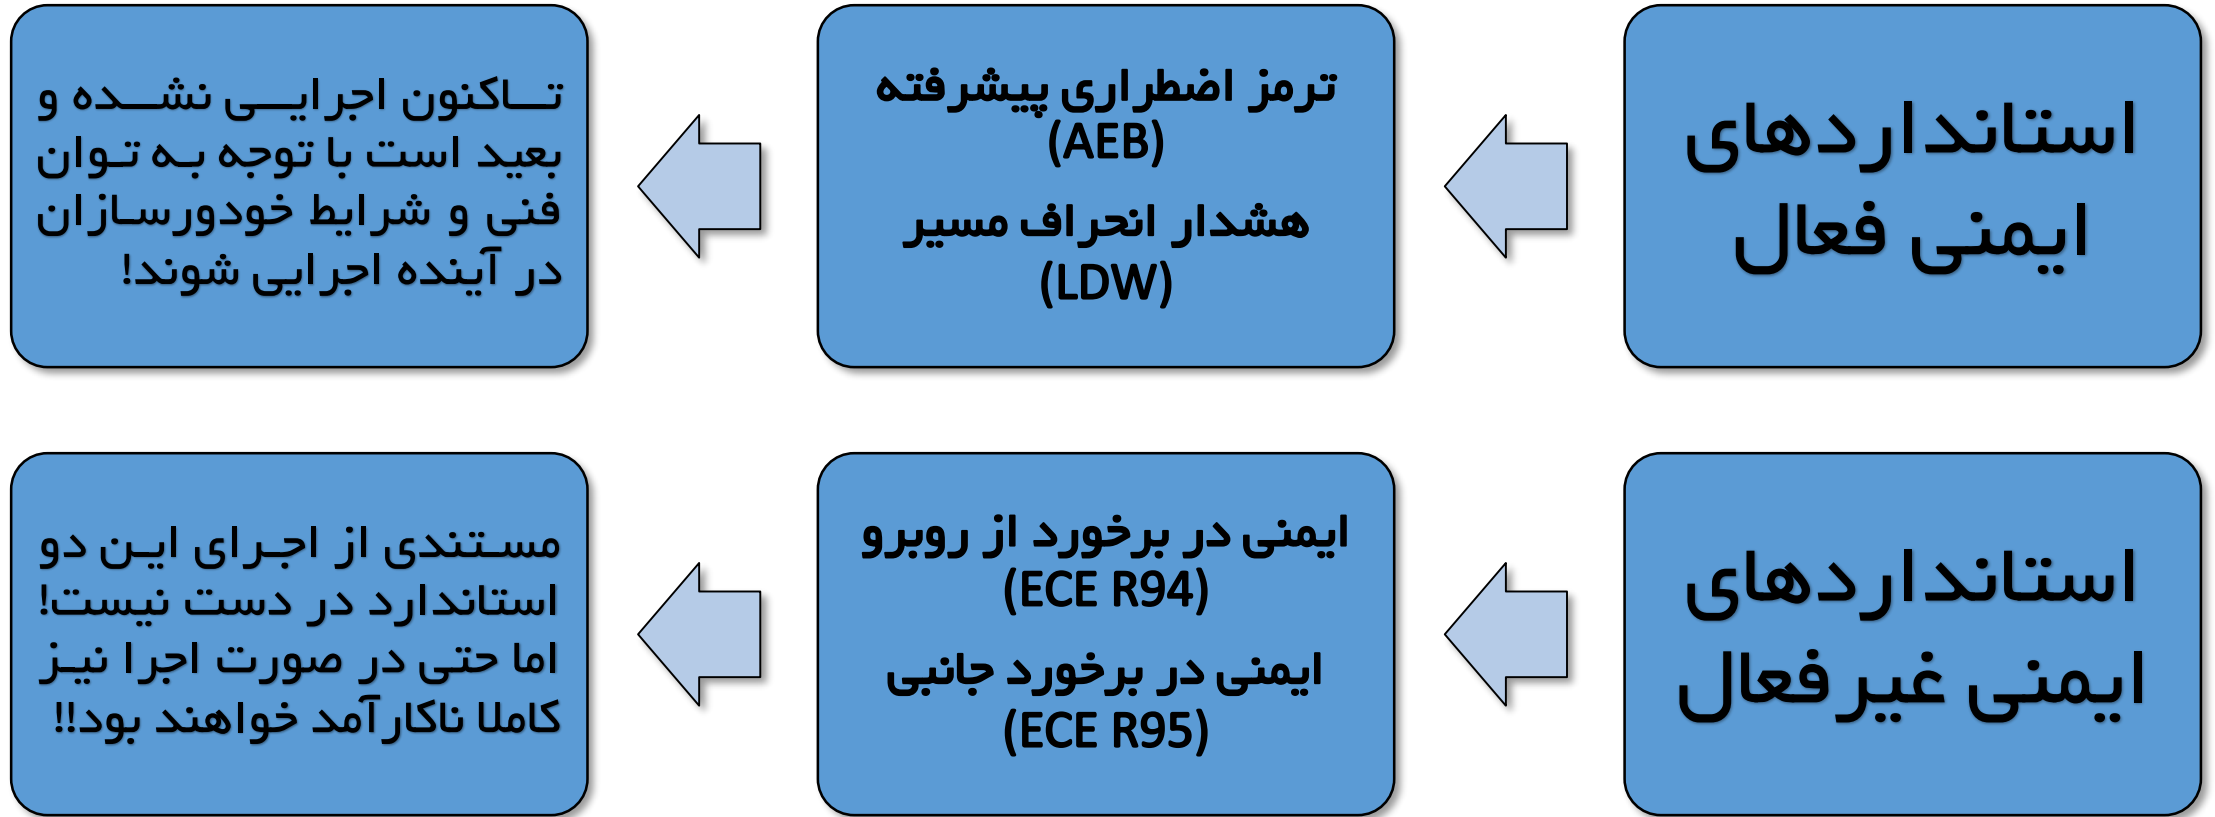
استانداردهای ایمنی فعال

ترمز اضطراری پیشرفته (AEB)

هشدار انحراف مسیر (LDW)

تـاکنون اجرایـی نشـده و بعید است با توجه به تـوان فنی و شرایط خودروسازان در آینده اجرایی شوند!

استانداردهای ایمنی غیرفعال

ایمنی در برخورد از روبرو (ECE R94)

ایمنی در برخورد جانبی (ECE R95)

مستندی از اجرای این دو استاندارد در دست نیست! اما حتی در صورت اجرا نیز کاملا ناکارآمد خواهند بود!!